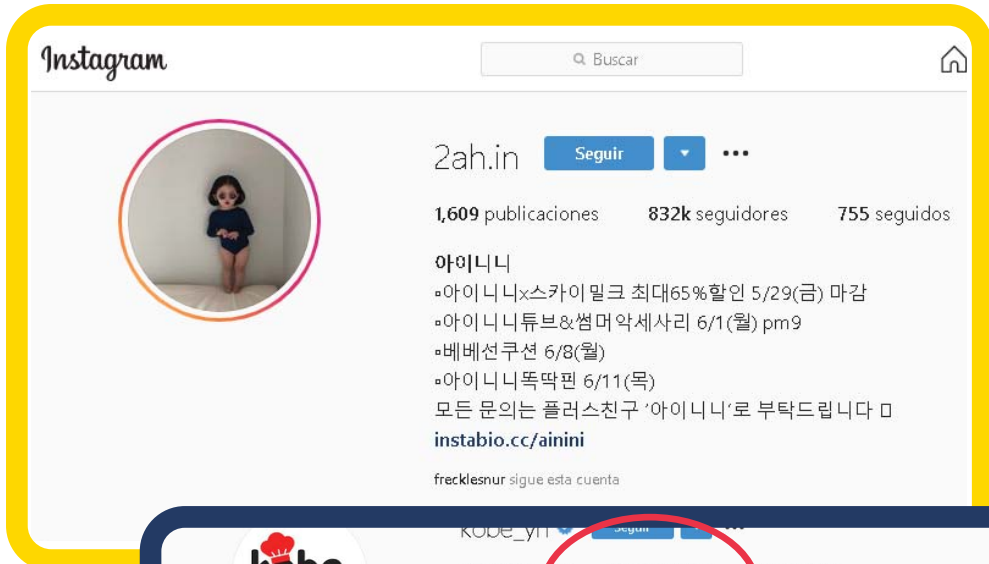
Instagram

Buscar

2ah.in Seguir

1,609 publicaciones 832k seguidores 755 seguidos

아이니니
▫아이니니x스카이밀크 최대65%할인 5/29(금) 마감
▫아이니니튜브&썸머악세사리 6/1(월) pm9
▫베베선쿠션 6/8(월)
▫아이니니똑딱핀 6/11(목)
모든 문의는 플러스친구 '아이니니'로 부탁드립니다 ▯
instabio.cc/ainini

frecklesnur sigue esta cuenta

kobe_yn Seguir